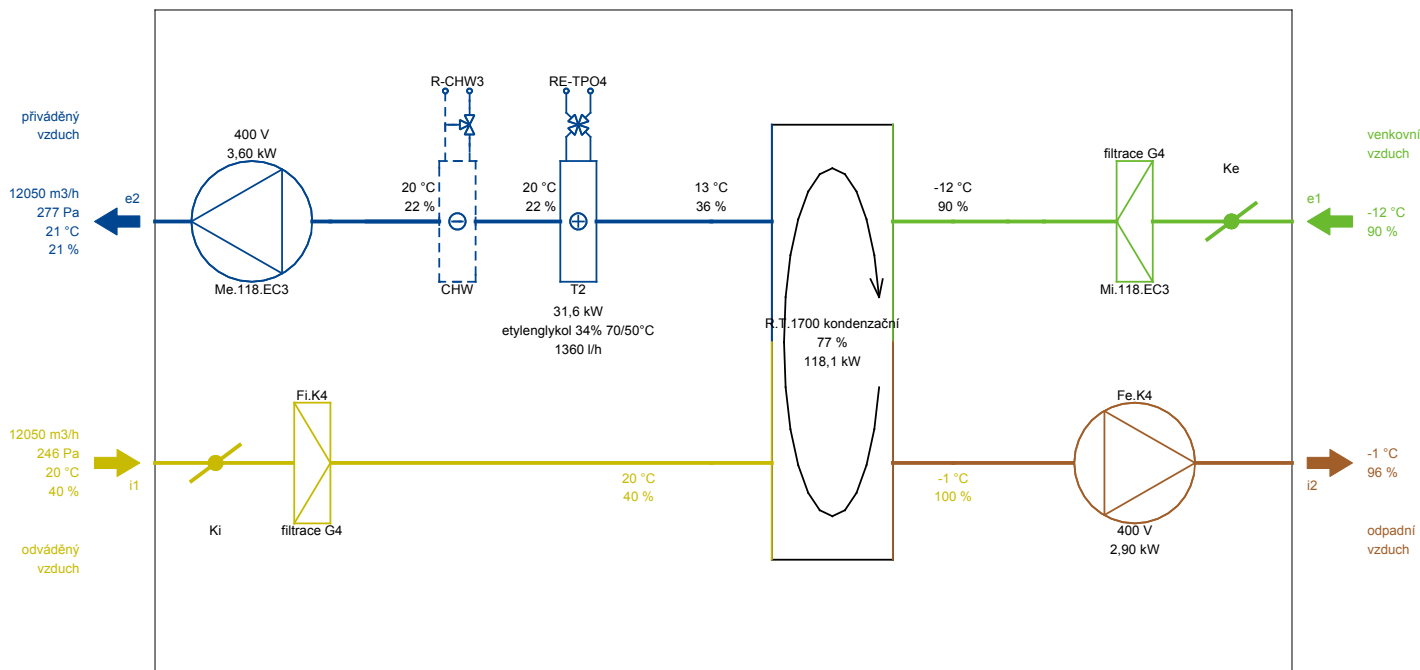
přiváděný vzduch

12050 m3/h
277 Pa
21 °C
21 %

e2

400 V
3,60 kW

Me.118.EC3

R-CHW3

20 °C
22 %

CHW

RE-TPO4

20 °C
22 %

T2

31,6 kW
etylenglykol 34% 70/50°C
1360 l/h

13 °C
36 %

R.T.1700 kondenzační
77 %
118,1 kW

-12 °C
90 %

filtrace G4

Mi.118.EC3

Ke

venkovní vzduch

e1

-12 °C
90 %

12050 m3/h
246 Pa
20 °C
40 %

i1

Ki

Fi.K4

filtrace G4

20 °C
40 %

-1 °C
100 %

Fe.K4

400 V
2,90 kW

-1 °C
96 %

i2

odváděný vzduch

odpadní vzduch